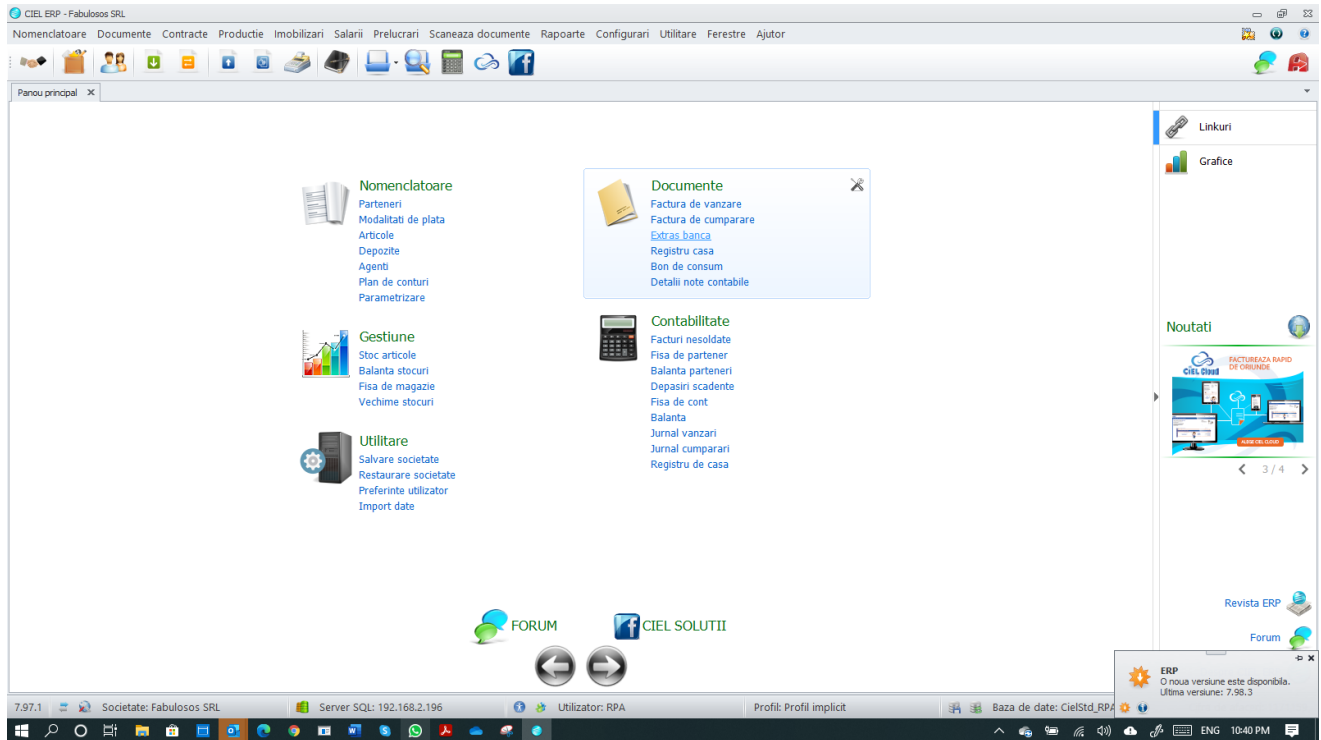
CIEL ERP - Fabulosos SRL

Nomenclatoare Documente Contracte Productie Imobilizari Salarii Prelucrari Scaneaza documente Rapoarte Configurari Utilitare Ferestre Ajutor

Panou principal ✕

Nomenclatoare
Parteneri
Modalitati de plata
Articole
Depozite
Agenti
Plan de conturi
Parametrizare

Documente
Factura de vanzare
Factura de cumparare
Extras banca
Registru casa
Bon de consum
Detalii note contabile

Gestiune
Stoc articole
Balanta stocuri
Fisa de magazie
Vechime stocuri

Contabilitate
Facturi nesoldate
Fisa de partener
Balanta parteneri
Depasiri scadente
Fisa de cont
Balanta
Jurnal vanzari
Jurnal cumparari
Registru de casa

Utilitare
Salvare societate
Restaurare societate
Preferinte utilizator
Import date

FORUM
CIEL SOLUTII

Linkuri
Grafice

Noutati
CIEL Cloud
FACTUREAZA RAPID DE ORIUNDE
ALEGE CIEL CLOUD
3 / 4

Revista ERP
Forum

ERP
O noua versiune este disponibila.
Ultima versiune: 7.98.3

7.97.1 Societate: Fabulosos SRL Server SQL: 192.168.2.196 Utilizator: RPA Profil: Profil implicit Baza de date: CielStd_RPA

ENG 10:40 PM